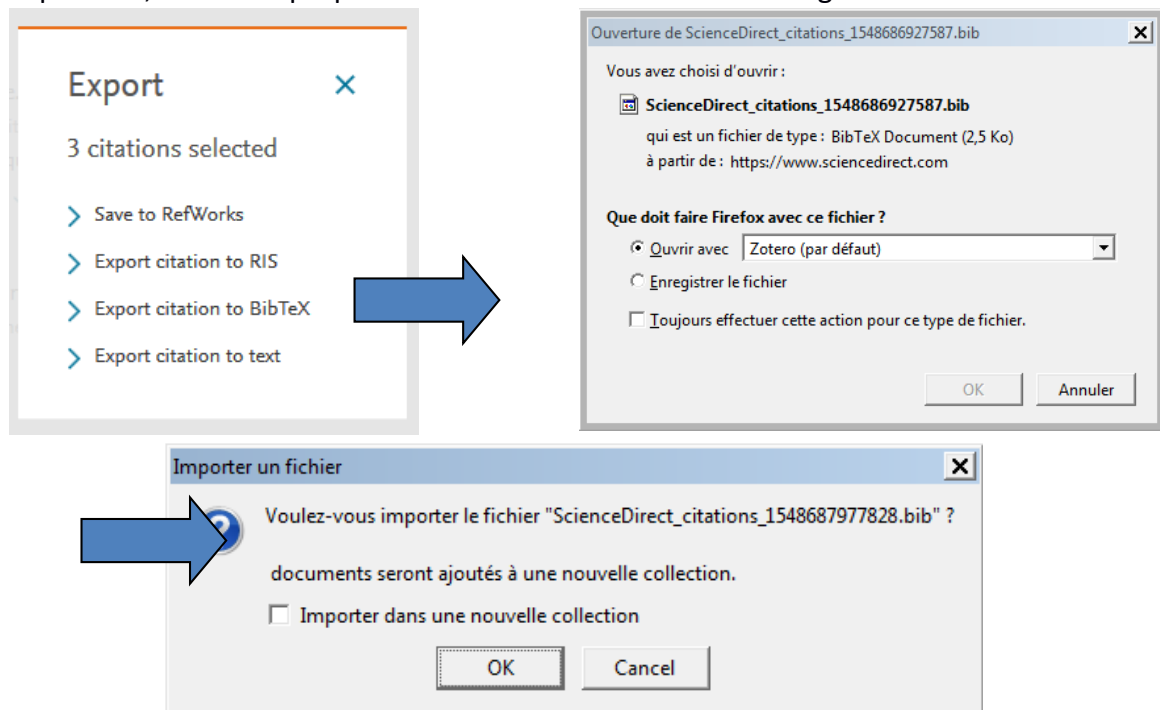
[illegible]

Export

×

3 citations selected

Save to RefWorks

Export citation to RIS

Export citation to BibTeX

Export citation to text

Ouverture de ScienceDirect_citations_1548686927587.bib

×

Vous avez choisi d'ouvrir :

ScienceDirect_citations_1548686927587.bib

qui est un fichier de type : BibTeX Document (2,5 Ko)

à partir de : https://www.sciencedirect.com

Que doit faire Firefox avec ce fichier ?

Ouvrir avec Zotero (par défaut)

Enregistrer le fichier

Toujours effectuer cette action pour ce type de fichier.

OK

Annuler

Importer un fichier

×

Voulez-vous importer le fichier "ScienceDirect_citations_1548687977828.bib" ?

documents seront ajoutés à une nouvelle collection.

Importer dans une nouvelle collection

OK

Cancel